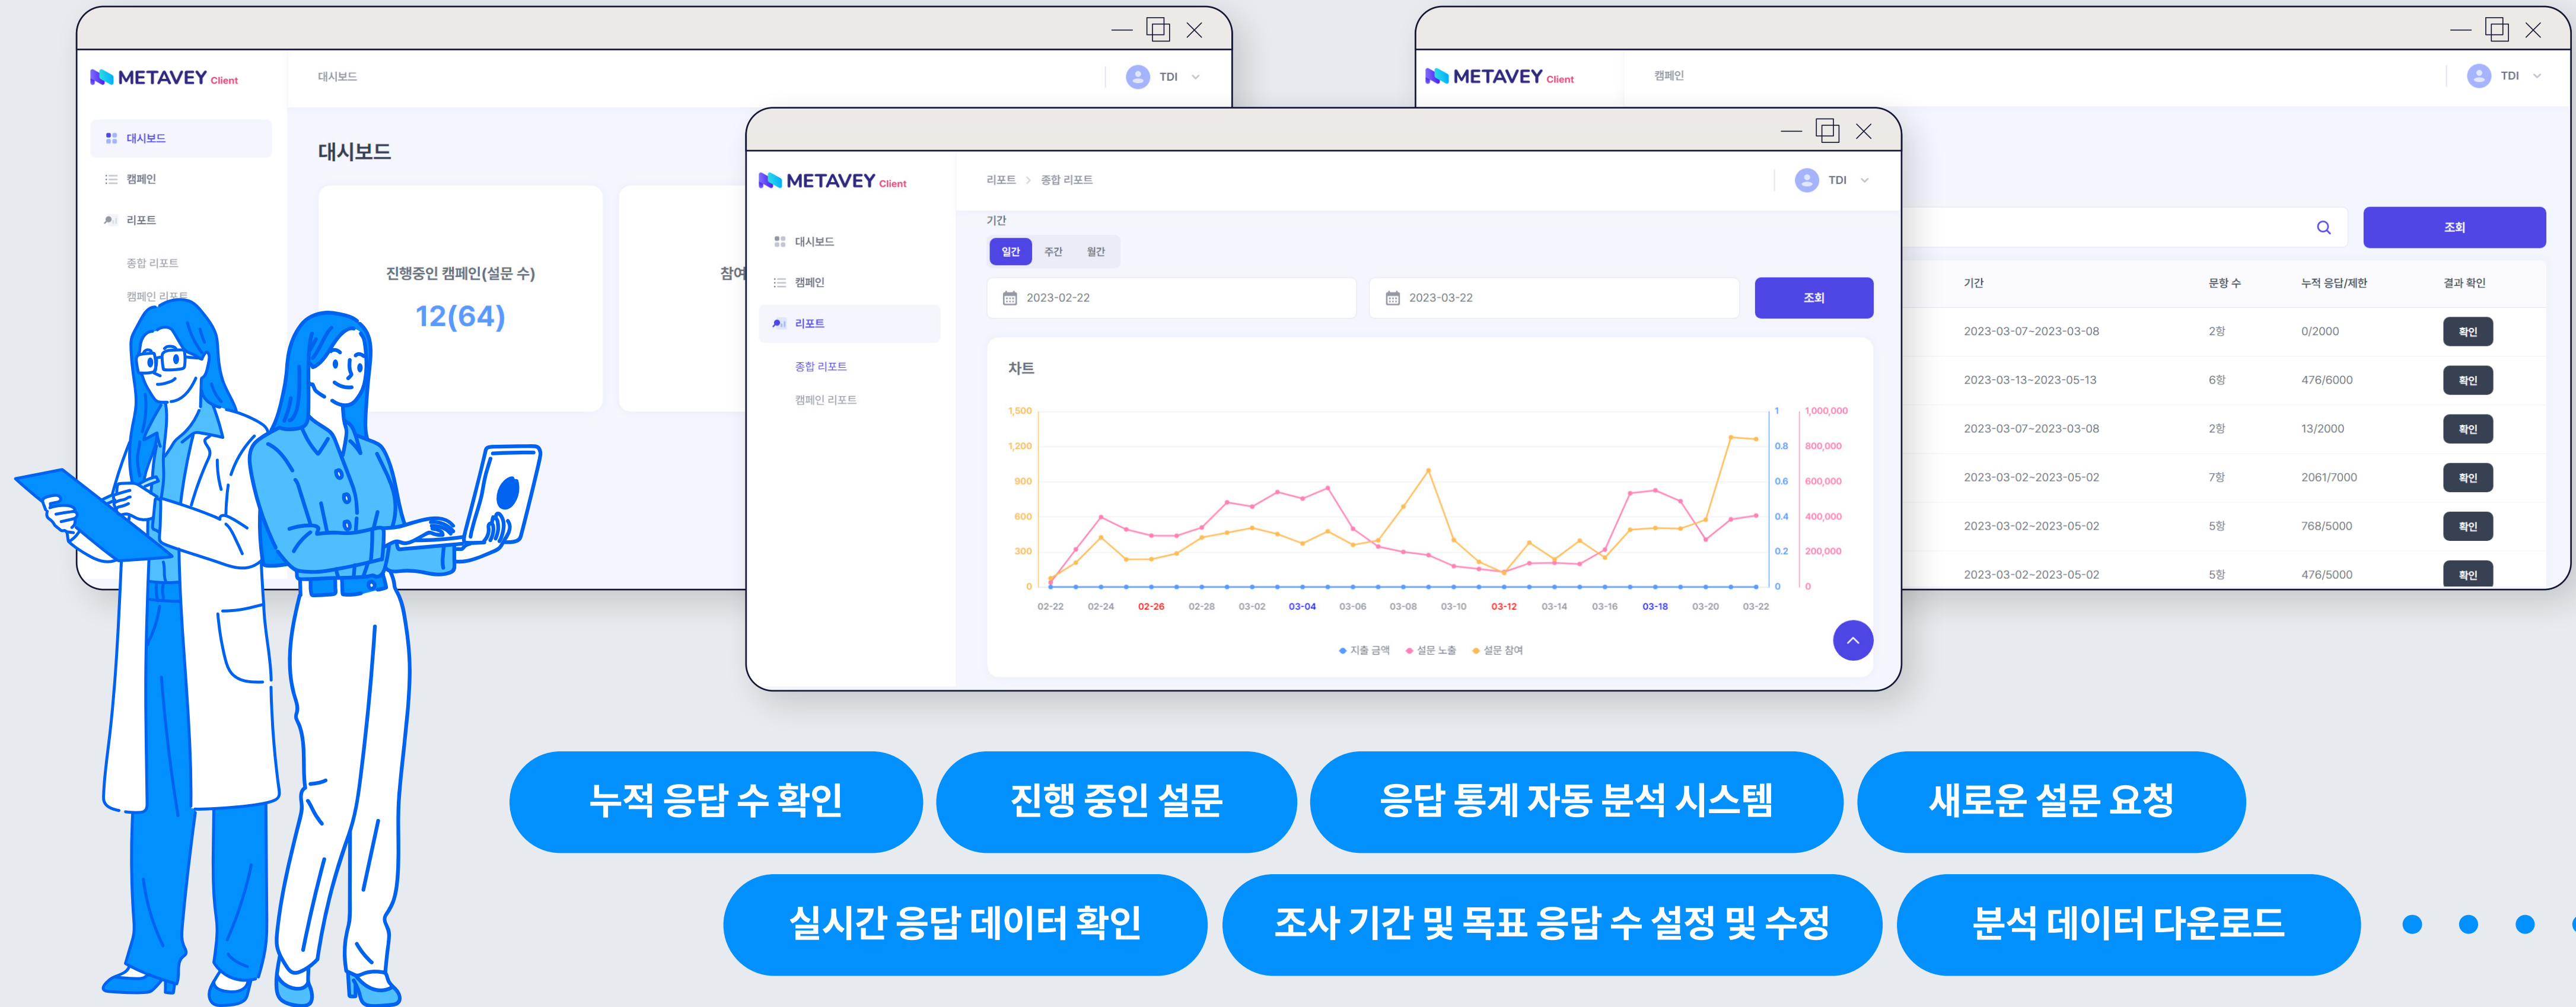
METAVEY Client

대시보드

TDI

대시보드
캠페인
리포트
종합 리포트
캠페인 리포트

대시보드

진행중인 캠페인(설문 수)
12(64)

참여

METAVEY Client

캠페인

TDI

조회

| 기간 | 문항 수 | 누적 응답/제한 | 결과 확인 |
|---|---|---|---|
| 2023-03-07~2023-03-08 | 2항 | 0/2000 | 확인 |
| 2023-03-13~2023-05-13 | 6항 | 476/6000 | 확인 |
| 2023-03-07~2023-03-08 | 2항 | 13/2000 | 확인 |
| 2023-03-02~2023-05-02 | 7항 | 2061/7000 | 확인 |
| 2023-03-02~2023-05-02 | 5항 | 768/5000 | 확인 |
| 2023-03-02~2023-05-02 | 5항 | 476/5000 | 확인 |

METAVEY Client

리포트 > 종합 리포트

TDI

대시보드
캠페인
리포트
종합 리포트
캠페인 리포트

기간
일간 주간 월간

2023-02-22
2023-03-22
조회

차트

1,500
1,200
900
600
300
0

1
0.8
0.6
0.4
0.2
0

1,000,000
800,000
600,000
400,000
200,000
0

02-22 02-24 02-26 02-28 03-02 03-04 03-06 03-08 03-10 03-12 03-14 03-16 03-18 03-20 03-22

지출 금액 설문 노출 설문 참여

누적 응답 수 확인
진행 중인 설문
응답 통계 자동 분석 시스템
새로운 설문 요청
실시간 응답 데이터 확인
조사 기간 및 목표 응답 수 설정 및 수정
분석 데이터 다운로드